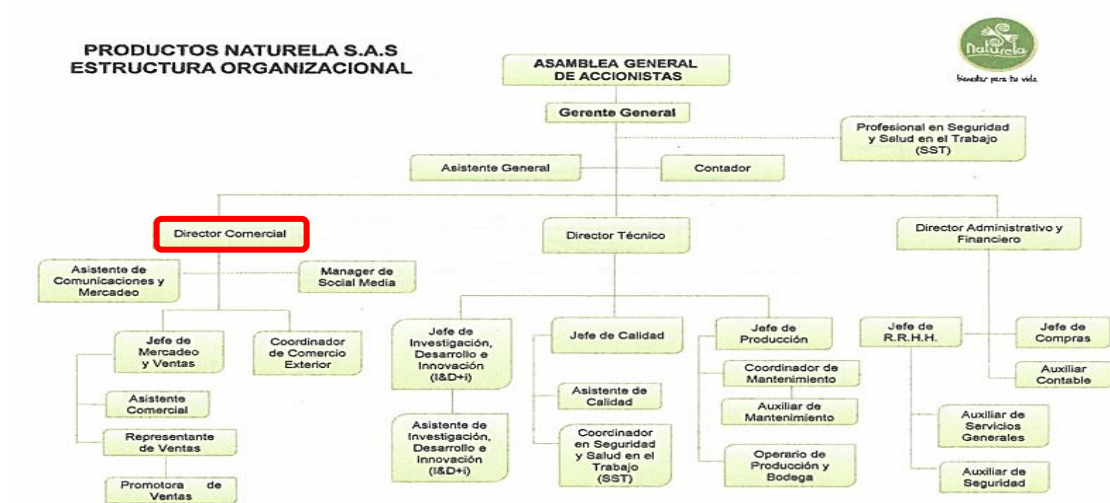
PRODUCTOS NATURELA S.A.S
ESTRUCTURA ORGANIZACIONAL

Naturela
bienestar para tu vida

ASAMBLEA GENERAL DE ACCIONISTAS

Gerente General

Profesional en Seguridad y Salud en el Trabajo (SST)

Asistente General

Contador

Director Comercial

Director Técnico

Director Administrativo y Financiero

Asistente de Comunicaciones y Mercadeo

Manager de Social Media

Jefe de Mercadeo y Ventas

Coordinador de Comercio Exterior

Asistente Comercial

Representante de Ventas

Promotora de Ventas

Jefe de Investigación, Desarrollo e Innovación (I&D+i)

Asistente de Investigación, Desarrollo e Innovación (I&D+i)

Jefe de Calidad

Asistente de Calidad

Coordinador en Seguridad y Salud en el Trabajo (SST)

Jefe de Producción

Coordinador de Mantenimiento

Auxiliar de Mantenimiento

Operario de Producción y Bodega

Jefe de R.R.H.H.

Auxiliar de Servicios Generales

Auxiliar de Seguridad

Jefe de Compras

Auxiliar Contable